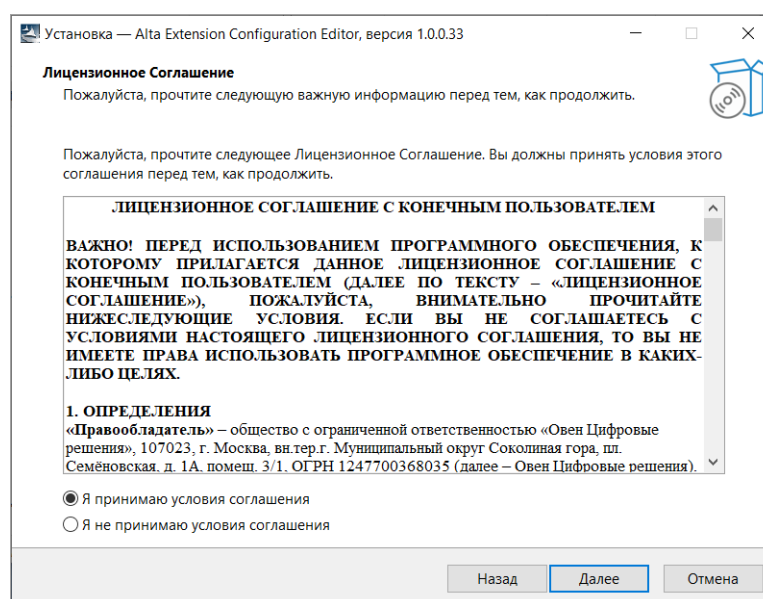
Установка — Alta Extension Configuration Editor, версия 1.0.0.33

Лицензионное Соглашение
Пожалуйста, прочтите следующую важную информацию перед тем, как продолжить.

Пожалуйста, прочтите следующее Лицензионное Соглашение. Вы должны принять условия этого соглашения перед тем, как продолжить.

ЛИЦЕНЗИОННОЕ СОГЛАШЕНИЕ С КОНЕЧНЫМ ПОЛЬЗОВАТЕЛЕМ

ВАЖНО! ПЕРЕД ИСПОЛЬЗОВАНИЕМ ПРОГРАММНОГО ОБЕСПЕЧЕНИЯ, К КОТОРОМУ ПРИЛАГАЕТСЯ ДАННОЕ ЛИЦЕНЗИОННОЕ СОГЛАШЕНИЕ С КОНЕЧНЫМ ПОЛЬЗОВАТЕЛЕМ (ДАЛЕЕ ПО ТЕКСТУ – «ЛИЦЕНЗИОННОЕ СОГЛАШЕНИЕ»), ПОЖАЛУЙСТА, ВНИМАТЕЛЬНО ПРОЧИТАЙТЕ НИЖЕСЛЕДУЮЩИЕ УСЛОВИЯ. ЕСЛИ ВЫ НЕ СОГЛАШАЕТЕСЬ С УСЛОВИЯМИ НАСТОЯЩЕГО ЛИЦЕНЗИОННОГО СОГЛАШЕНИЯ, ТО ВЫ НЕ ИМЕЕТЕ ПРАВА ИСПОЛЬЗОВАТЬ ПРОГРАММНОЕ ОБЕСПЕЧЕНИЕ В КАКИХ-ЛИБО ЦЕЛЯХ.

1. ОПРЕДЕЛЕНИЯ
«Правообладатель» – общество с ограниченной ответственностью «Овен Цифровые решения», 107023, г. Москва, вн.тер.г. Муниципальный округ Соколиная гора, пл. Семёновская, д. 1А, помещ. 3/1, ОГРН 1247700368035 (далее – Овен Цифровые решения).

Я принимаю условия соглашения
Я не принимаю условия соглашения

Назад
Далее
Отмена